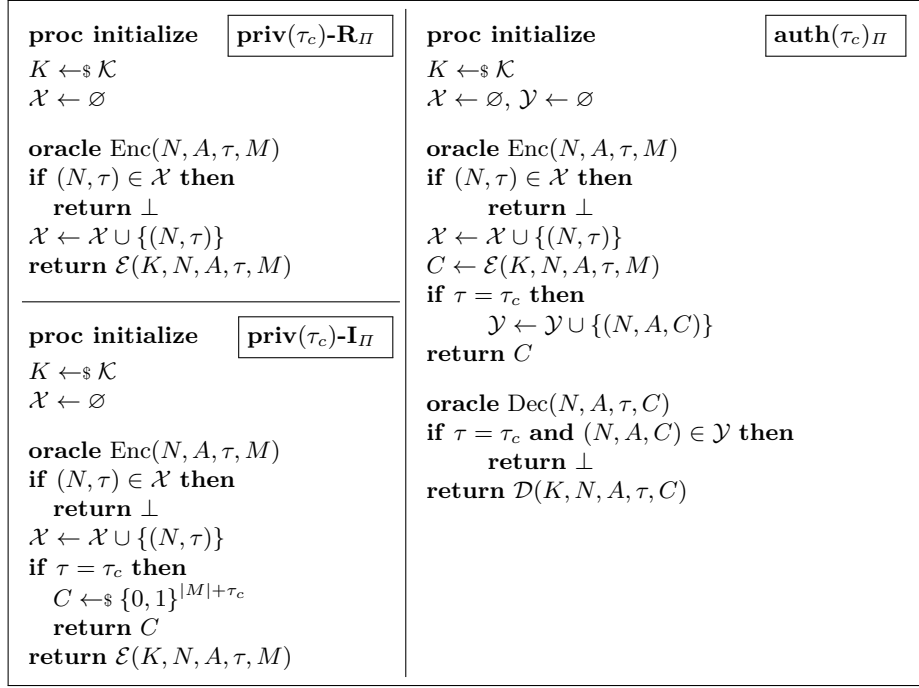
**proc initialize** $\boxed{\mathbf{priv}(\tau_c)\text{-}\mathbf{R}_\Pi}$
$K \leftarrow\$ \mathcal{K}$
$\mathcal{X} \leftarrow \varnothing$

**oracle** Enc$(N, A, \tau, M)$
**if** $(N, \tau) \in \mathcal{X}$ **then**
**return** $\bot$
$\mathcal{X} \leftarrow \mathcal{X} \cup \{(N, \tau)\}$
**return** $\mathcal{E}(K, N, A, \tau, M)$

**proc initialize** $\boxed{\mathbf{priv}(\tau_c)\text{-}\mathbf{I}_\Pi}$
$K \leftarrow\$ \mathcal{K}$
$\mathcal{X} \leftarrow \varnothing$

**oracle** Enc$(N, A, \tau, M)$
**if** $(N, \tau) \in \mathcal{X}$ **then**
**return** $\bot$
$\mathcal{X} \leftarrow \mathcal{X} \cup \{(N, \tau)\}$
**if** $\tau = \tau_c$ **then**
$C \leftarrow\$ \{0,1\}^{|M|+\tau_c}$
**return** $C$
**return** $\mathcal{E}(K, N, A, \tau, M)$

**proc initialize** $\boxed{\mathbf{auth}(\tau_c)_\Pi}$
$K \leftarrow\$ \mathcal{K}$
$\mathcal{X} \leftarrow \varnothing$, $\mathcal{Y} \leftarrow \varnothing$

**oracle** Enc$(N, A, \tau, M)$
**if** $(N, \tau) \in \mathcal{X}$ **then**
**return** $\bot$
$\mathcal{X} \leftarrow \mathcal{X} \cup \{(N, \tau)\}$
$C \leftarrow \mathcal{E}(K, N, A, \tau, M)$
**if** $\tau = \tau_c$ **then**
$\mathcal{Y} \leftarrow \mathcal{Y} \cup \{(N, A, C)\}$
**return** $C$

**oracle** Dec$(N, A, \tau, C)$
**if** $\tau = \tau_c$ **and** $(N, A, C) \in \mathcal{Y}$ **then**
**return** $\bot$
**return** $\mathcal{D}(K, N, A, \tau, C)$